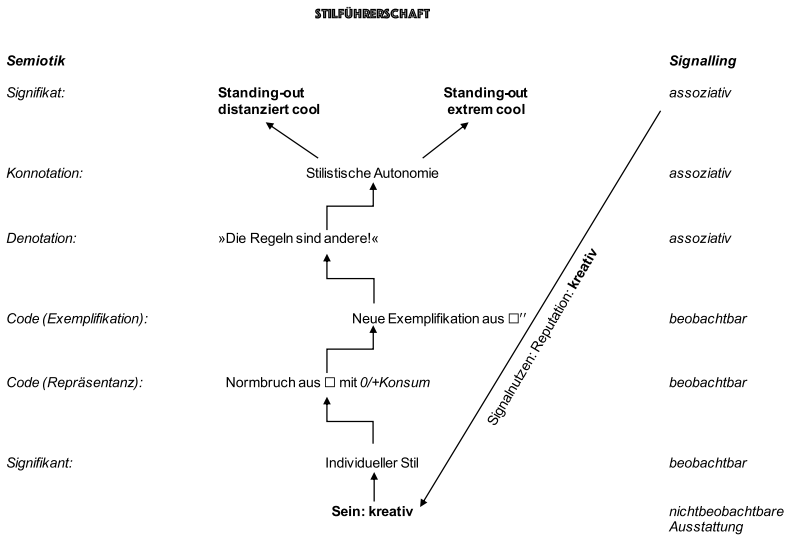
STILFÜHRERSCHAFT

Semiotik

Signalling

Signifikat:

Standing-out distanziert cool

Standing-out extrem cool

assoziativ

Konnotation:

Stilistische Autonomie

assoziativ

Denotation:

»Die Regeln sind andere!«

assoziativ

Code (Exemplifikation):

Neue Exemplifikation aus □′′

beobachtbar

Code (Repräsentanz):

Normbruch aus □ mit 0/+Konsum

beobachtbar

Signalnutzen: Reputation: kreativ

Signifikant:

Individueller Stil

beobachtbar

Sein: kreativ

nichtbeobachtbare Ausstattung